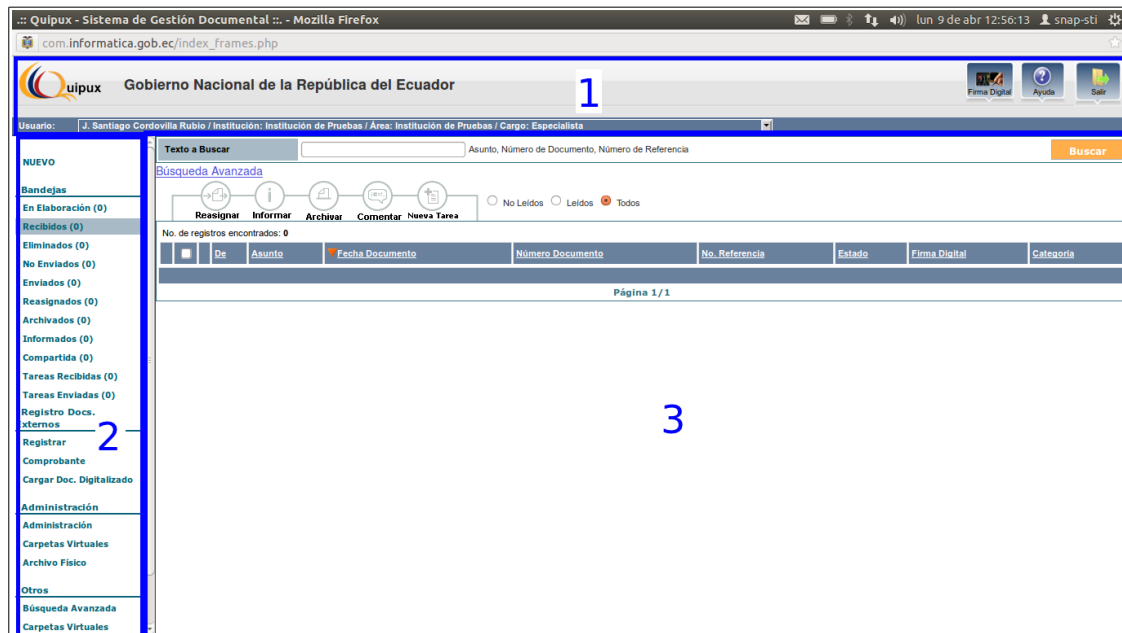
.:: Quipux - Sistema de Gestión Documental ::. - Mozilla Firefox
lun 9 de abr 12:56:13 snap-sti

com.informatica.gob.ec/index_frames.php

Quipux Gobierno Nacional de la República del Ecuador

1

Firma Digital Ayuda Salir

Usuario: J. Santiago Cordovilla Rubio / Institución: Institución de Pruebas / Área: Institución de Pruebas / Cargo: Especialista

NUEVO

Bandejas
En Elaboración (0)
Recibidos (0)
Eliminados (0)
No Enviados (0)
Enviados (0)
Reasignados (0)
Archivados (0)
Informados (0)
Compartida (0)
Tareas Recibidas (0)
Tareas Enviadas (0)
Registro Docs. xternos
2
Registrar
Comprobante
Cargar Doc. Digitalizado

Administración
Administración
Carpetas Virtuales
Archivo Físico

Otros
Búsqueda Avanzada
Carpetas Virtuales

Texto a Buscar | Asunto, Número de Documento, Número de Referencia | Buscar

Búsqueda Avanzada

Reasignar Informar Archivar Comentar Nueva Tarea

No Leídos Leídos Todos

No. de registros encontrados: 0

| | De | Asunto | Fecha Documento | Número Documento | No. Referencia | Estado | Firma Digital | Categoría |
|---|---|---|---|---|---|---|---|---|

Página 1/1

3